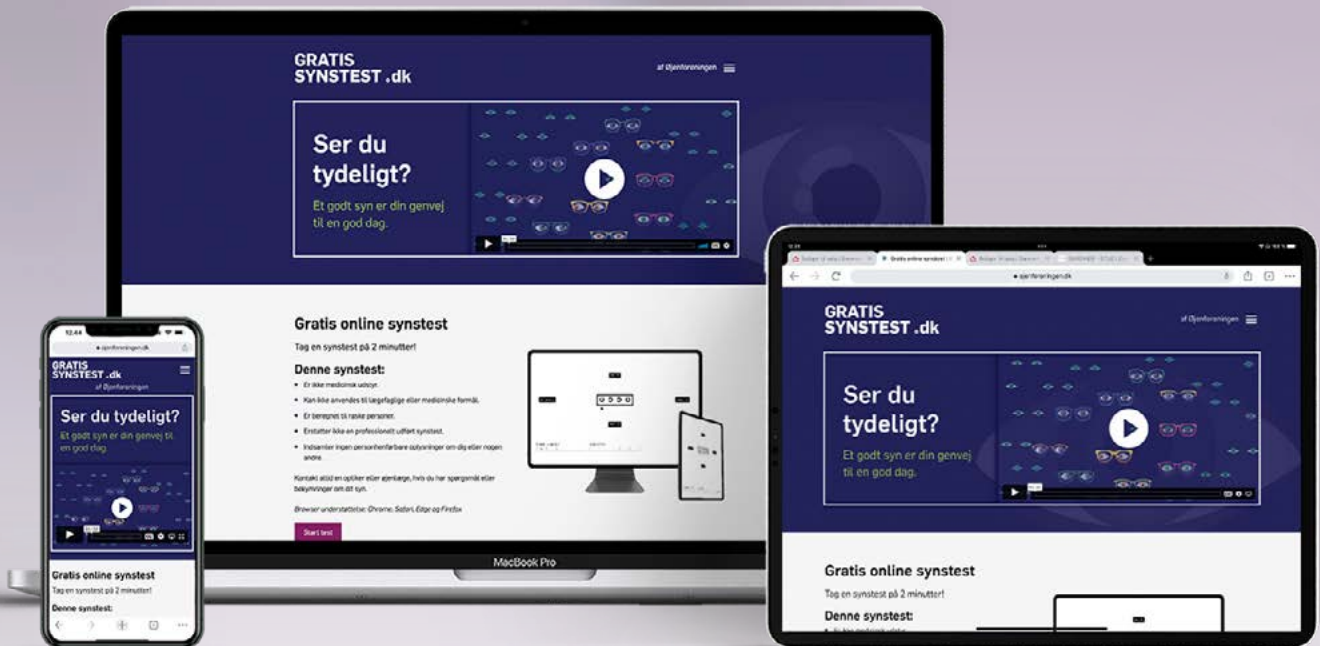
GRATIS SYNSTEST .dk

af Øjenforeningen

Ser du tydeligt?

Et godt syn er din genvej til en god dag.

Gratis online synstest

Tag en synstest på 2 minutter!

Denne synstest:

- Er ikke medicinsk udstyr.
- Kan ikke anvendes til lægefaglige eller medicinske formål.
- Er beregnet til raske personer.
- Erstatter ikke en professionelt udført synstest.
- Indsamler ingen personhenførbare oplysninger om dig eller nogen andre.

Kontakt altid en optiker eller øjenlæge, hvis du har spørgsmål eller bekymringer om dit syn.

Browser understøttelse: Chrome, Safari, Edge og Firefox

Start test

MacBook Pro

12.44

øjenforeningen.dk

GRATIS SYNSTEST .dk

af Øjenforeningen

Ser du tydeligt?

Et godt syn er din genvej til en god dag.

Gratis online synstest

Tag en synstest på 2 minutter!

Denne synstest:

øjenforeningen.dk

Gratis online synstest

GRATIS SYNSTEST .dk

af Øjenforeningen

Ser du tydeligt?

Et godt syn er din genvej til en god dag.

Gratis online synstest

Tag en synstest på 2 minutter!

Denne synstest: